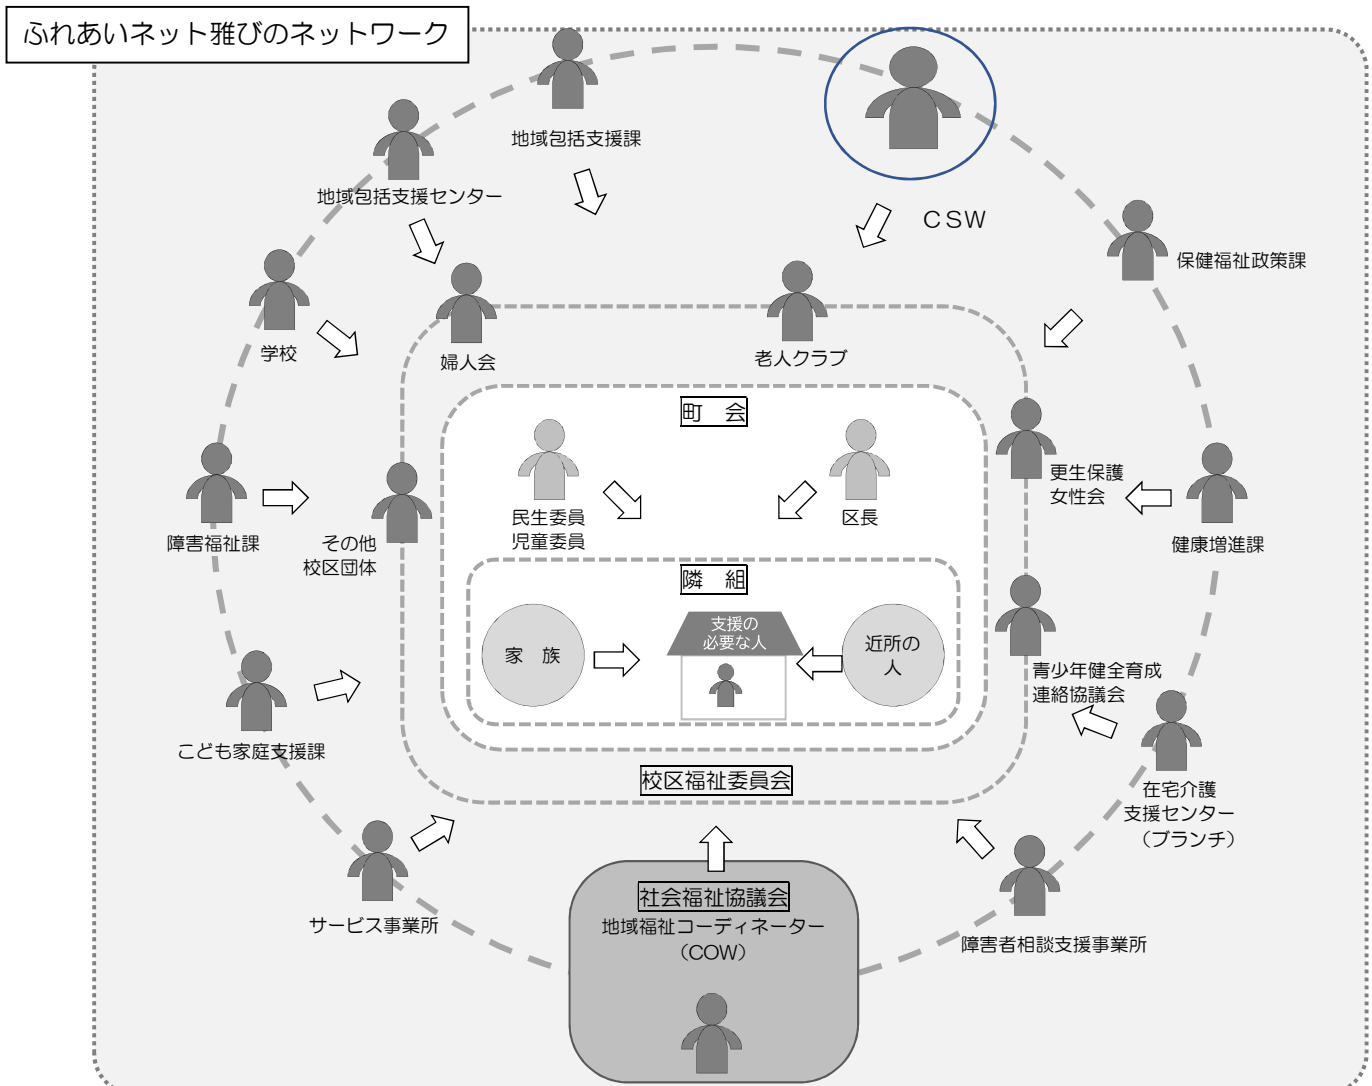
ふれあいネット雅びのネットワーク

地域包括支援課

CSW

地域包括支援センター

保健福祉政策課

学校

婦人会

老人クラブ

町 会

民生委員
児童委員

区長

更生保護
女性会

障害福祉課

その他
校区団体

健康増進課

隣 組

家 族

支援の
必要な人

近所の
人

青少年健全育成
連絡協議会

こども家庭支援課

校区福祉委員会

在宅介護
支援センター
（ブランチ）

サービス事業所

社会福祉協議会
地域福祉コーディネーター
（COW）

障害者相談支援事業所